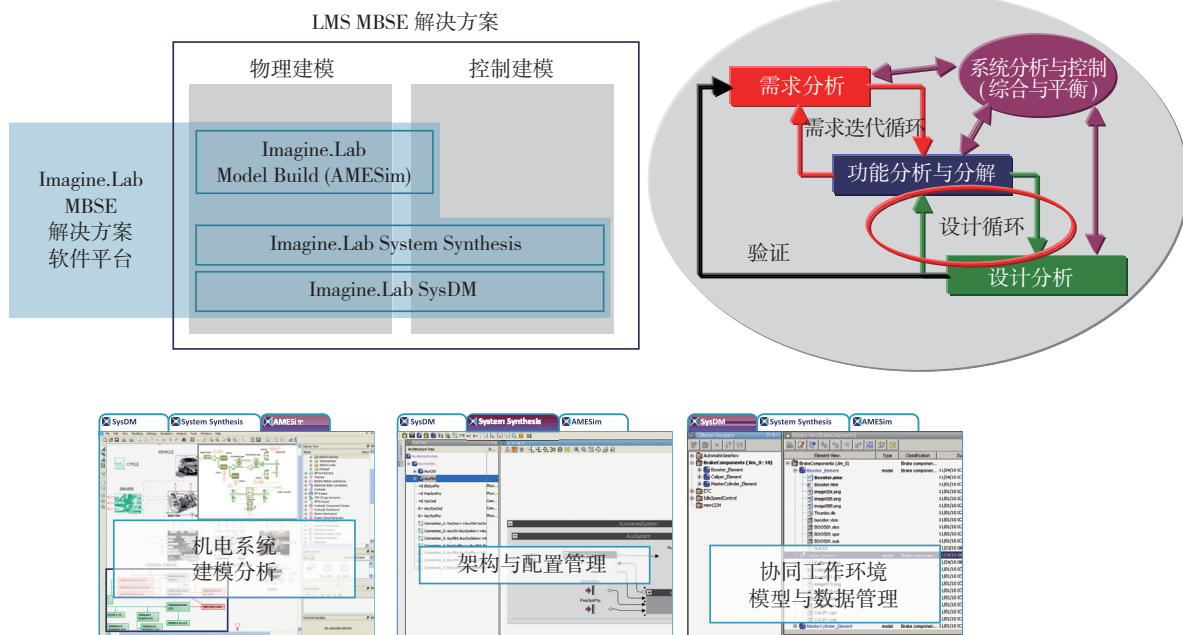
LMS MBSE 解决方案

物理建模

控制建模

Imagine.Lab MBSE 解决方案 软件平台

Imagine.Lab Model Build (AMESim)

Imagine.Lab System Synthesis

Imagine.Lab SysDM

需求分析

系统分析与控制（综合与平衡）

需求迭代循环

功能分析与分解

设计循环

验证

设计分析

SysDM

System Synthesis

AMESim

机电系统建模分析

SysDM

System Synthesis

AMESim

架构与配置管理

SysDM

System Synthesis

AMESim

协同工作环境模型与数据管理